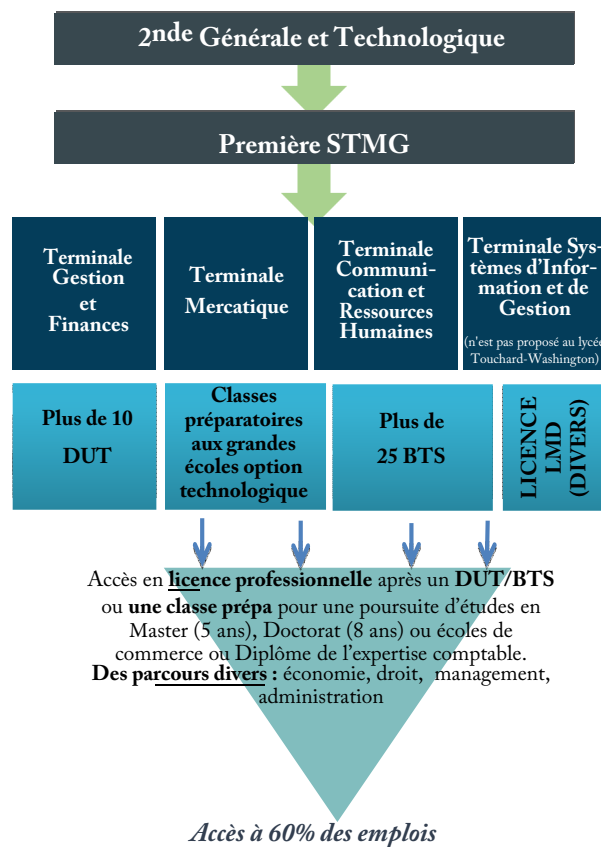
2nde Générale et Technologique

Première STMG

Terminale Gestion et Finances

Terminale Mercatique

Terminale Communication et Ressources Humaines

Terminale Systèmes d'Information et de Gestion
(n'est pas proposé au lycée Touchard-Washington)

Plus de 10 DUT

Classes préparatoires aux grandes écoles option technologique

Plus de 25 BTS

LICENCE LMD (DIVERS)

Accès en licence professionnelle après un DUT/BTS ou une classe prépa pour une poursuite d'études en Master (5 ans), Doctorat (8 ans) ou écoles de commerce ou Diplôme de l'expertise comptable.
Des parcours divers : économie, droit, management, administration

Accès à 60% des emplois